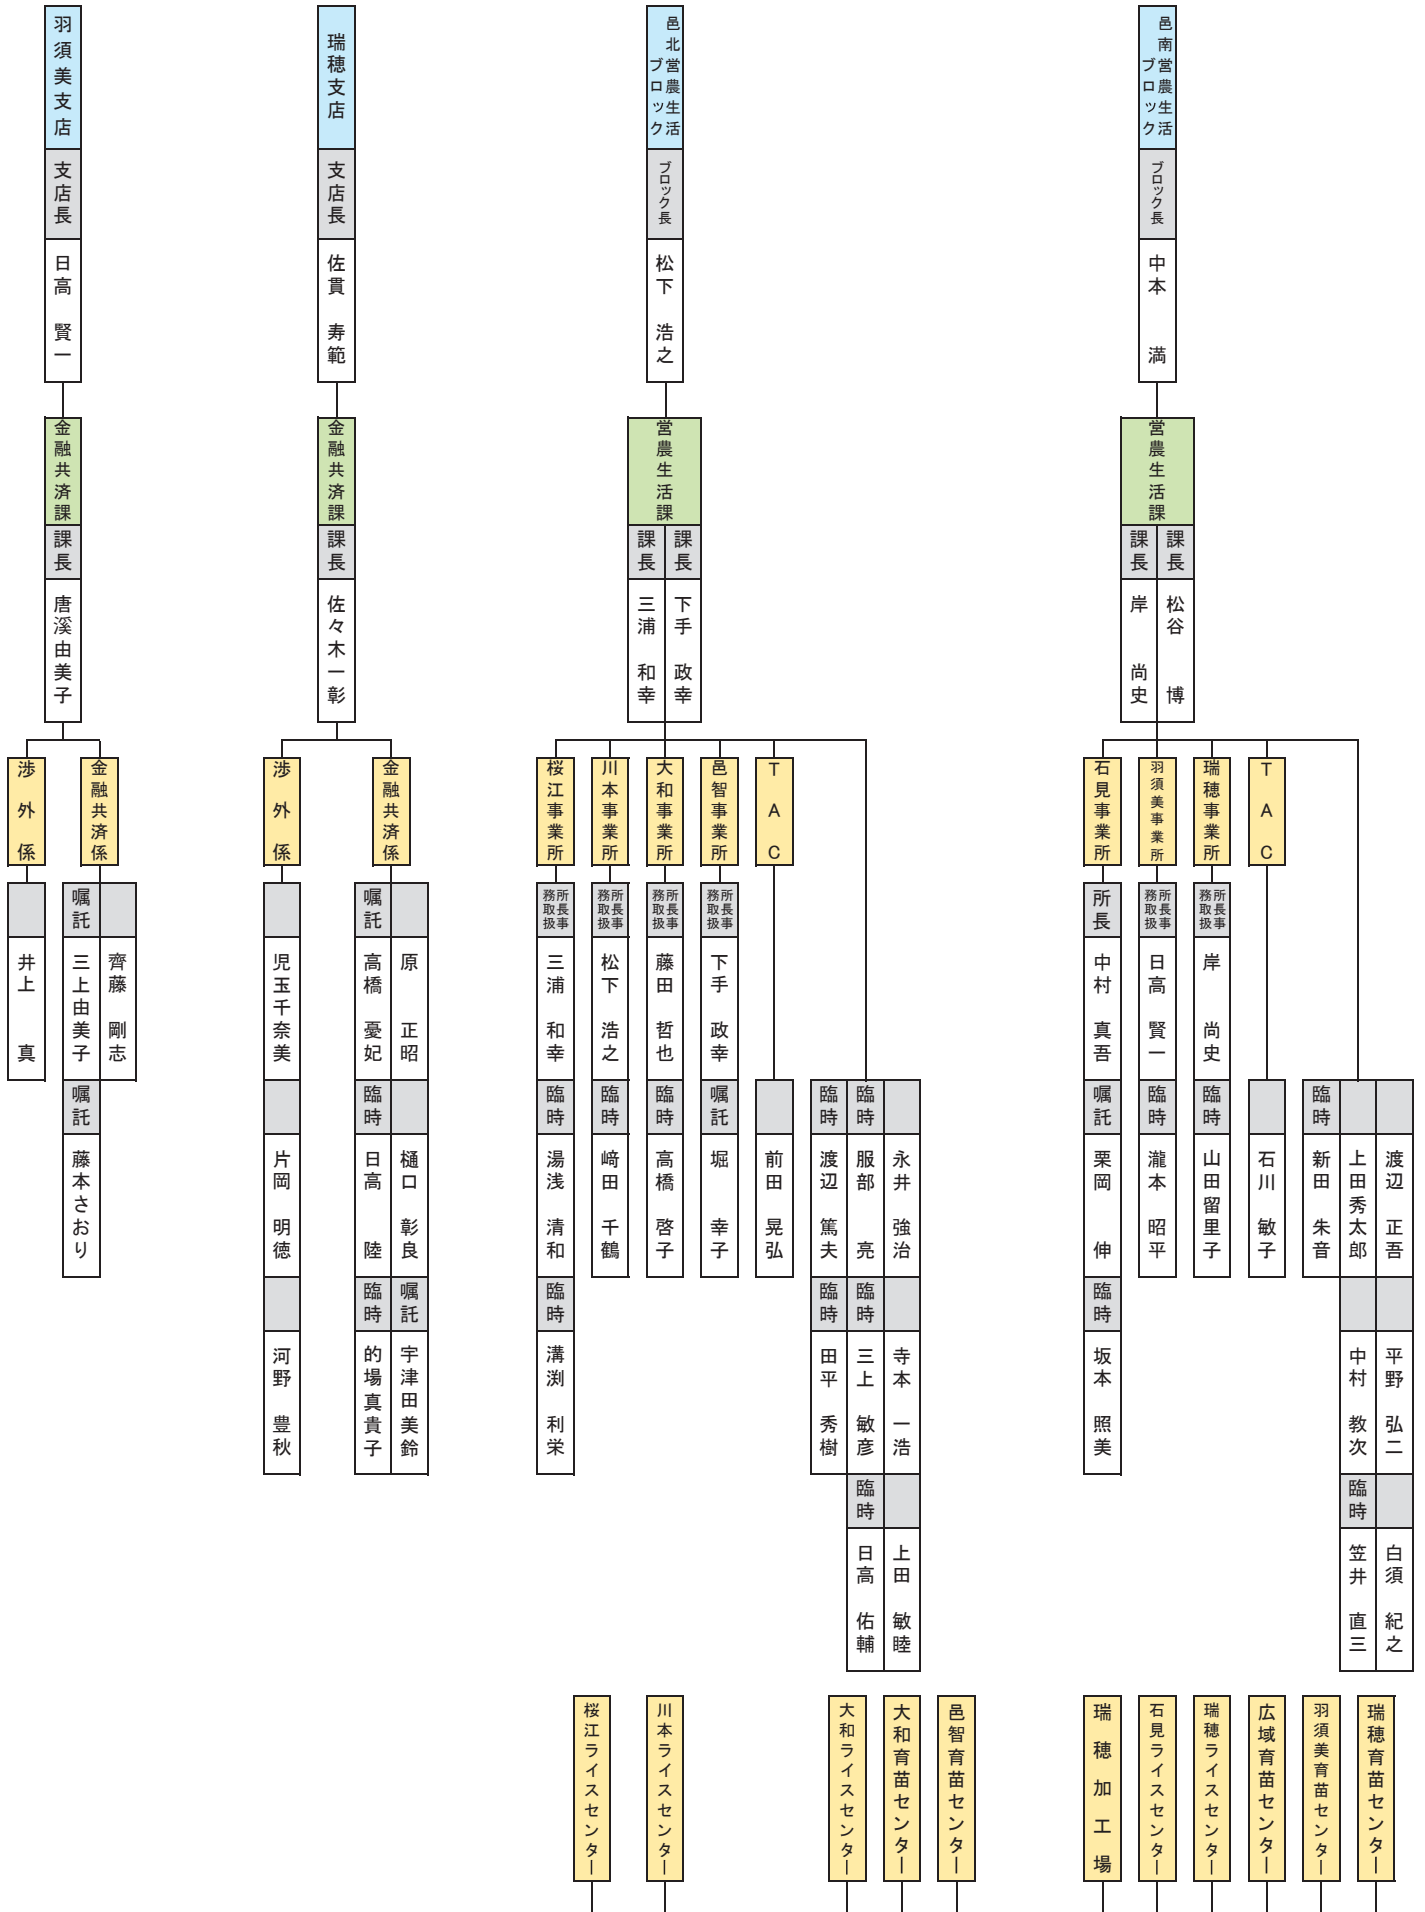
羽須美支店
支店長
日高 賢一
金融共済課
課長
唐溪由美子
渉外係
井上 真
金融共済係
嘱託
三上由美子
齊藤 剛志
嘱託
藤本さおり

瑞穂支店
支店長
佐貫 寿範
金融共済課
課長
佐々木一彰
渉外係
児玉千奈美
片岡 明徳
河野 豊秋
金融共済係
嘱託
高橋 憂妃
原 正昭
臨時
日高 陸
樋口 彰良
臨時
的場真貴子
嘱託
宇津田美鈴

邑北営農生活ブロック
ブロック長
松下 浩之
営農生活課
課長
三浦 和幸
課長
下手 政幸
桜江事業所
事務所長取扱
三浦 和幸
臨時
湯浅 清和
臨時
溝渕 利栄
川本事業所
事務所長取扱
松下 浩之
臨時
﨑田 千鶴
大和事業所
事務所長取扱
藤田 哲也
臨時
高橋 啓子
邑智事業所
事務所長取扱
下手 政幸
嘱託
堀 幸子
TAC
前田 晃弘
臨時
渡辺 篤夫
臨時
服部 亮
永井 強治
臨時
田平 秀樹
臨時
三上 敏彦
寺本 一浩
臨時
日高 佑輔
上田 敏睦

邑南営農生活ブロック
ブロック長
中本 満
営農生活課
課長
岸 尚史
課長
松谷 博
石見事業所
所長
中村 真吾
嘱託
栗岡 伸
臨時
坂本 照美
羽須美事業所
事務所長取扱
日高 賢一
臨時
瀧本 昭平
瑞穂事業所
事務所長取扱
岸 尚史
臨時
山田留里子
TAC
石川 敏子
臨時
新田 朱音
上田秀太郎
渡辺 正吾
中村 教次
平野 弘二
臨時
笠井 直三
白須 紀之

桜江ライスセンター
川本ライスセンター
大和ライスセンター
大和育苗センター
邑智育苗センター
瑞穂加工場
石見ライスセンター
瑞穂ライスセンター
広域育苗センター
羽須美育苗センター
瑞穂育苗センター